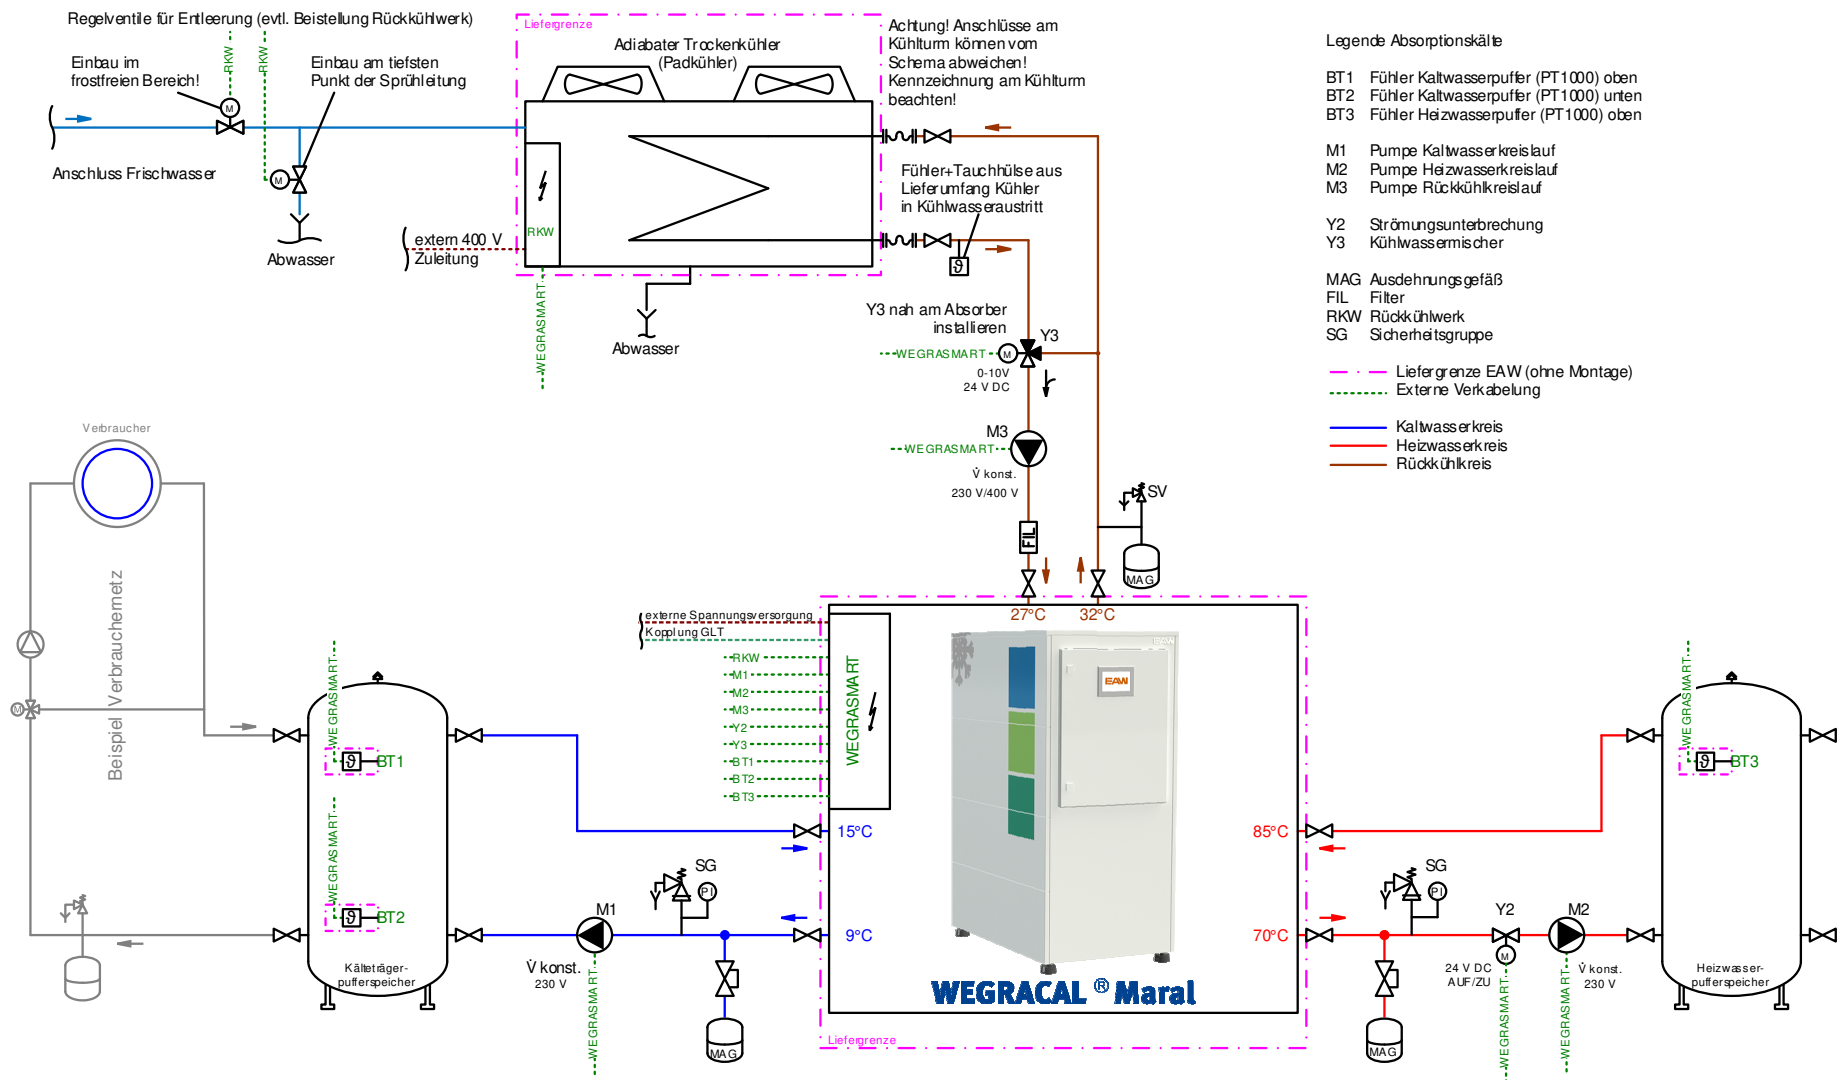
Regelventile für Entleerung (evtl. Beistellung Rückkühlwerk)

RKW RKW

Einbau im frostfreien Bereich!

Einbau am tiefsten Punkt der Sprühleitung

Anschluss Frischwasser

Abwasser

Lieferngrenze

Adiabater Trockenkühler (Padkühler)

RKW

extern 400 V Zuleitung

WEGRASMART

Abwasser

Achtung! Anschlüsse am Kühlturm können vom Schema abweichen! Kennzeichnung am Kühlturm beachten!

Fühler+Tauchhülse aus Lieferumfang Kühler in Kühlwasseraustritt

Y3 nah am Absorber installieren

Y3

WEGRASMART

0-10V
24 V DC

M3

WEGRASMART

$\dot{V}$ konst.
230 V/400 V

SV

FIL

MAG

27°C 32°C

Legende Absorptionskälte

BT1 Fühler Kaltwasserpuffer (PT1000) oben
BT2 Fühler Kaltwasserpuffer (PT1000) unten
BT3 Fühler Heizwasserpuffer (PT1000) oben

M1 Pumpe Kaltwasserkreislauf
M2 Pumpe Heizwasserkreislauf
M3 Pumpe Rückkühlkreislauf

Y2 Strömungsunterbrechung
Y3 Kühlwassermischer

MAG Ausdehnungsgefäß
FIL Filter
RKW Rückkühlwerk
SG Sicherheitsgruppe

Liefergrenze EAW (ohne Montage)
Externe Verkabelung

Kaltwasserkreis
Heizwasserkreis
Rückkühlkreis

Verbraucher

Beispiel Verbrauchernetz

WEGRASMART

BT1

WEGRASMART

BT2

Kälteträger-pufferspeicher

externe Spannungsversorgung
Kopplung GLT

RKW
M1
M2
M3
Y2
Y3
BT1
BT2
BT3

WEGRASMART

EAW

15°C

9°C

85°C

70°C

M1

$\dot{V}$ konst.
230 V

WEGRASMART

SG

MAG

WEGRACAL ® Maral

Liefergrenze

SG

Y2

M2

24 V DC
AUF/ZU

WEGRASMART

$\dot{V}$ konst.
230 V

WEGRASMART

MAG

WEGRASMART

BT3

Heizwasser-pufferspeicher